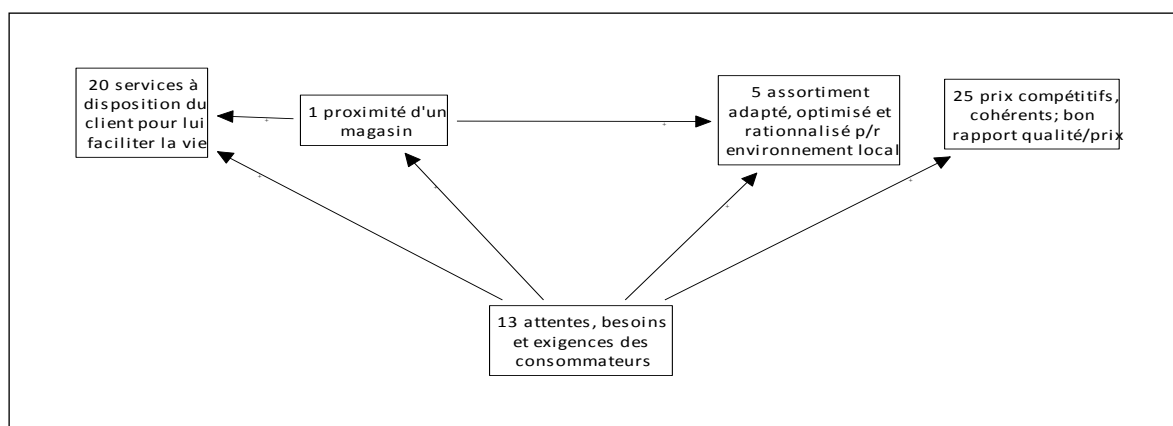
20 services à disposition du client pour lui faciliter la vie

1 proximité d'un magasin

5 assortiment adapté, optimisé et rationnalisé p/r environnement local

25 prix compétitifs, cohérents; bon rapport qualité/prix

13 attentes, besoins et exigences des consommateurs